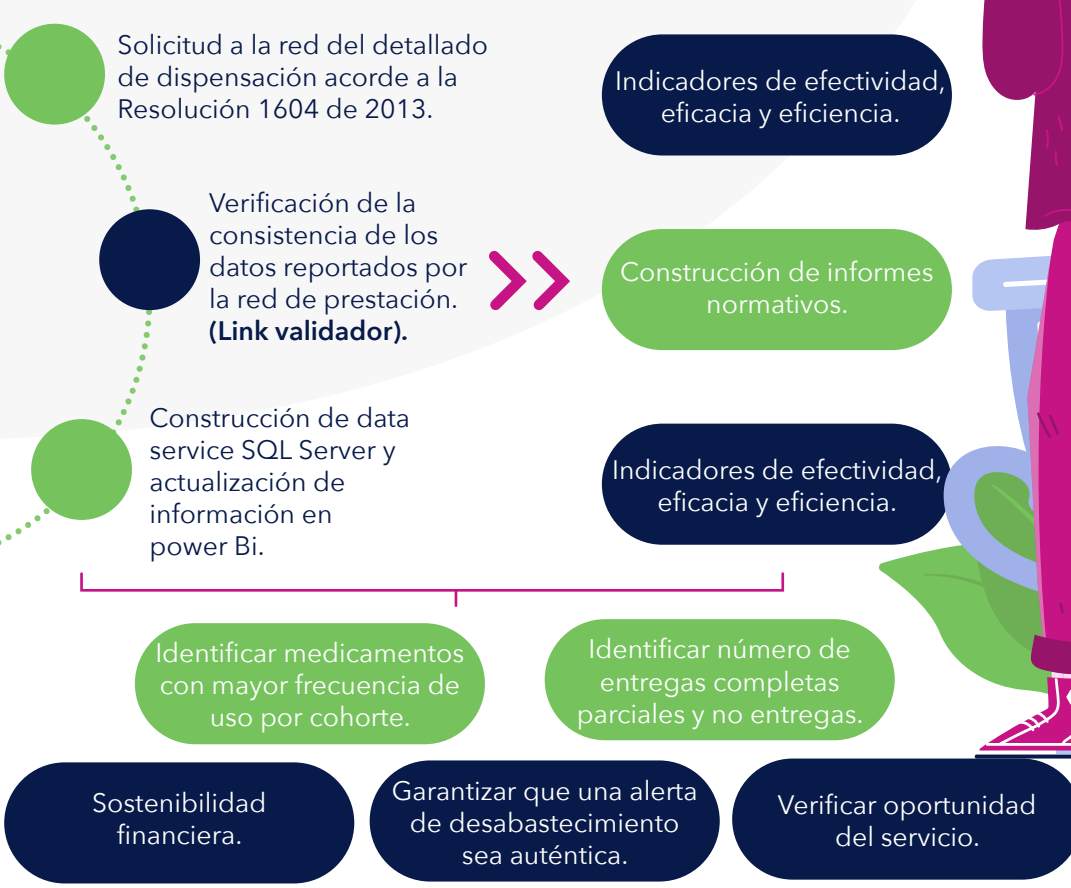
Solicitud a la red del detallado de dispensación acorde a la Resolución 1604 de 2013.

Indicadores de efectividad, eficacia y eficiencia.

Verificación de la consistencia de los datos reportados por la red de prestación. **(Link validador).**

Construcción de informes normativos.

Construcción de data service SQL Server y actualización de información en power Bi.

Indicadores de efectividad, eficacia y eficiencia.

Identificar medicamentos con mayor frecuencia de uso por cohorte.

Identificar número de entregas completas parciales y no entregas.

Sostenibilidad financiera.

Garantizar que una alerta de desabastecimiento sea auténtica.

Verificar oportunidad del servicio.